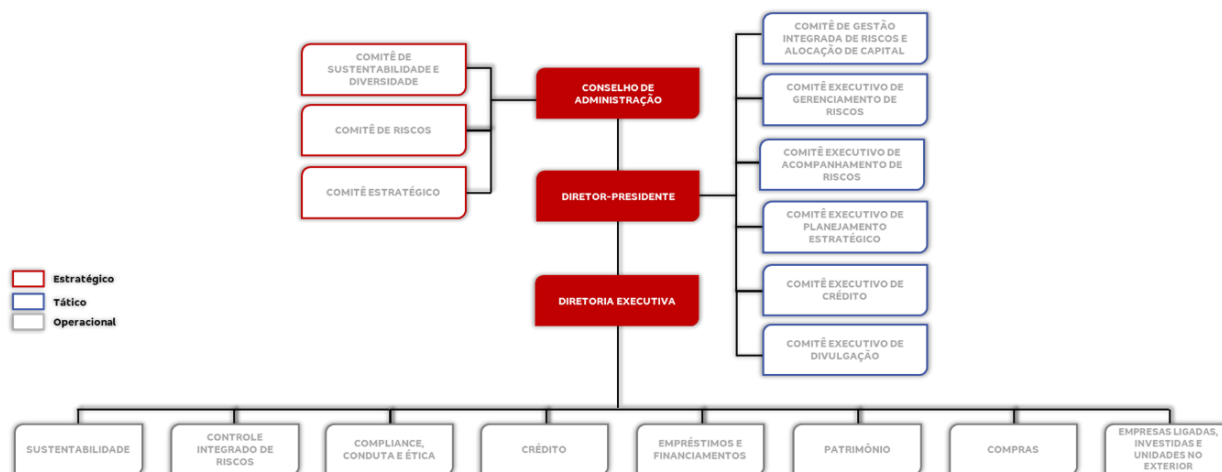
COMITÊ DE SUSTENTABILIDADE E DIVERSIDADE

COMITÊ DE RISCOS

COMITÊ ESTRATÉGICO

CONSELHO DE ADMINISTRAÇÃO

DIRETOR-PRESIDENTE

DIRETORIA EXECUTIVA

COMITÊ DE GESTÃO INTEGRADA DE RISCOS E ALOCAÇÃO DE CAPITAL

COMITÊ EXECUTIVO DE GERENCIAMENTO DE RISCOS

COMITÊ EXECUTIVO DE ACOMPANHAMENTO DE RISCOS

COMITÊ EXECUTIVO DE PLANEJAMENTO ESTRATÉGICO

COMITÊ EXECUTIVO DE CRÉDITO

COMITÊ EXECUTIVO DE DIVULGAÇÃO

Estratégico
Tático
Operacional

SUSTENTABILIDADE

CONTROLE INTEGRADO DE RISCOS

COMPLIANCE, CONDUTA E ÉTICA

CRÉDITO

EMPRÉSTIMOS E FINANCIAMENTOS

PATRIMÔNIO

COMPRAS

EMPRESAS LIGADAS, INVESTIDAS E UNIDADES NO EXTERIOR